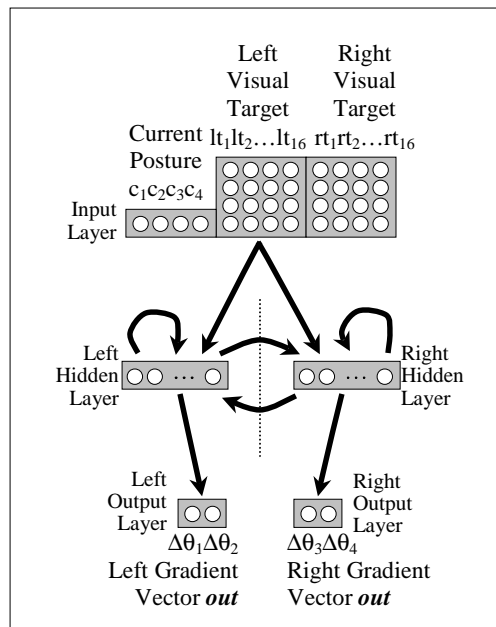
Left Visual Target

Right Visual Target

Current Posture

$lt_1lt_2\ldots lt_{16}$

$rt_1rt_2\ldots rt_{16}$

$c_1c_2c_3c_4$

Input Layer

Left Hidden Layer

…

…

Right Hidden Layer

Left Output Layer

Right Output Layer

$\Delta\theta_1\Delta\theta_2$

$\Delta\theta_3\Delta\theta_4$

Left Gradient Vector ***out***

Right Gradient Vector ***out***